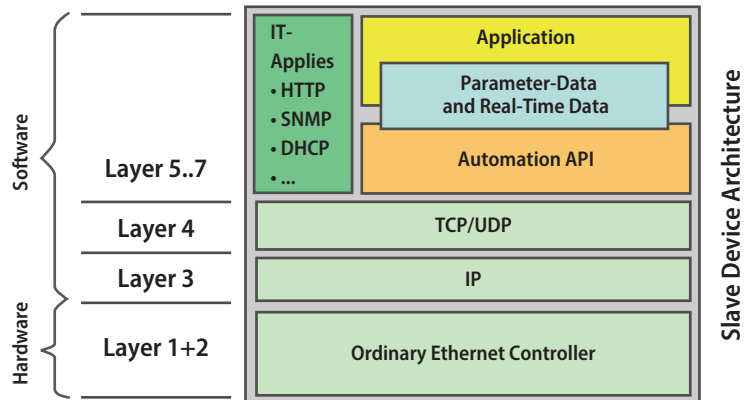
Software

Hardware

Layer 5..7

Layer 4

Layer 3

Layer 1+2

IT-Applies
• HTTP
• SNMP
• DHCP
• ...

Application

Parameter-Data and Real-Time Data

Automation API

TCP/UDP

IP

Ordinary Ethernet Controller

Slave Device Architecture